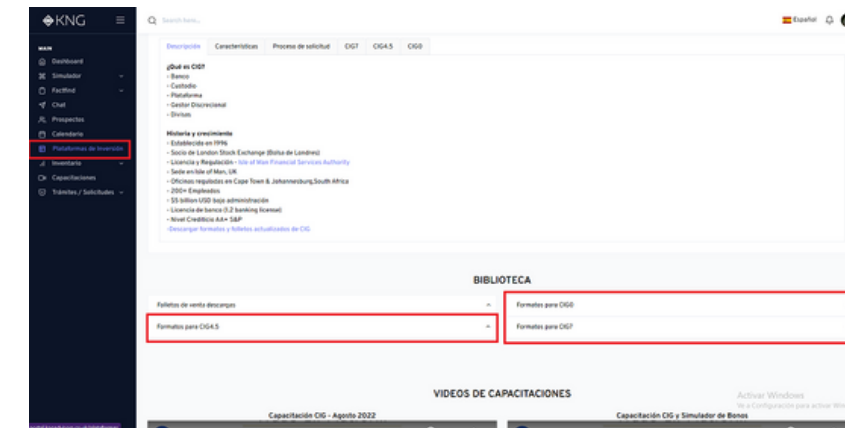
KNG

Search here...

Español

MAIN
Dashboard
Simulador
Factfind
Chat
Prospectos
Calendario
Plataformas de Inversión
Inventario
Capacitaciones
Trámites / Solicitudes

Descripción | Características | Proceso de solicitud | CIG7 | CIG4.5 | CIG0

¿Qué es CIG?
- Banco
- Custodio
- Plataforma
- Gestor Discrecional
- Divisas

Historia y crecimiento
- Establecido en 1996
- Socio de London Stock Exchange (Bolsa de Londres)
- Licencia y Regulación - Isle of Man Financial Services Authority
- Sede en Isle of Man, UK
- Oficinas reguladas en Cape Town & Johannesburg,South Africa
- 200+ Empleados
- $5 billion USD bajo administración
- Licencia de banco (1.2 banking license)
- Nivel Crediticio AA+ S&P
-Descargar formatos y folletos actualizados de CIG

BIBLIOTECA

Folletos de venta descargas
Formatos para CIG0
Formatos para CIG4.5
Formatos para CIG7

VIDEOS DE CAPACITACIONES

Capacitación CIG - Agosto 2022
Capacitación CIG y Simulador de Bonos

Activar Windows
Ve a Configuración para activar Windows.